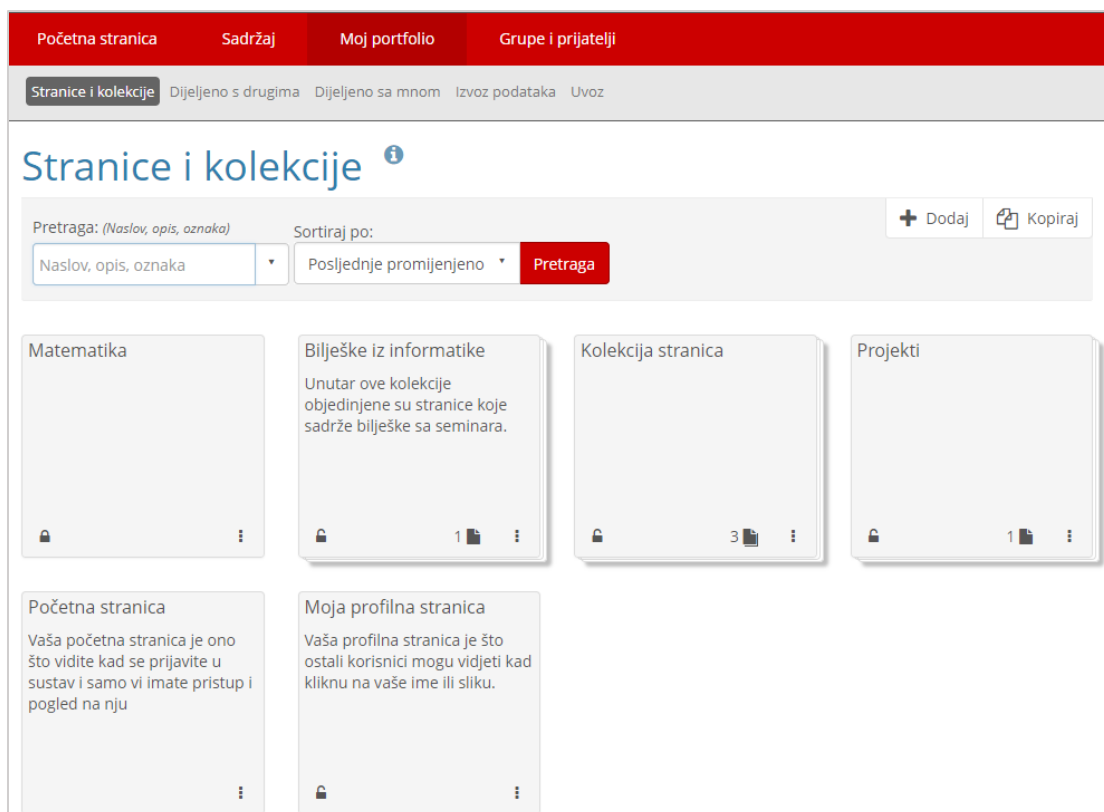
Početna stranica Sadržaj Moj portfolio Grupe i prijatelji

Stranice i kolekcije Dijeljeno s drugima Dijeljeno sa mnom Izvoz podataka Uvoz

Stranice i kolekcije

Dodaj Kopiraj

Pretraga: (Naslov, opis, oznaka)

Naslov, opis, oznaka

Sortiraj po:

Posljednje promijenjeno

Pretraga

Matematika

Bilješke iz informatike

Unutar ove kolekcije objedinjene su stranice koje sadrže bilješke sa seminara.

1

Kolekcija stranica

3

Projekti

1

Početna stranica

Vaša početna stranica je ono što vidite kad se prijavite u sustav i samo vi imate pristup i pogled na nju

Moja profilna stranica

Vaša profilna stranica je što ostali korisnici mogu vidjeti kad kliknu na vaše ime ili sliku.